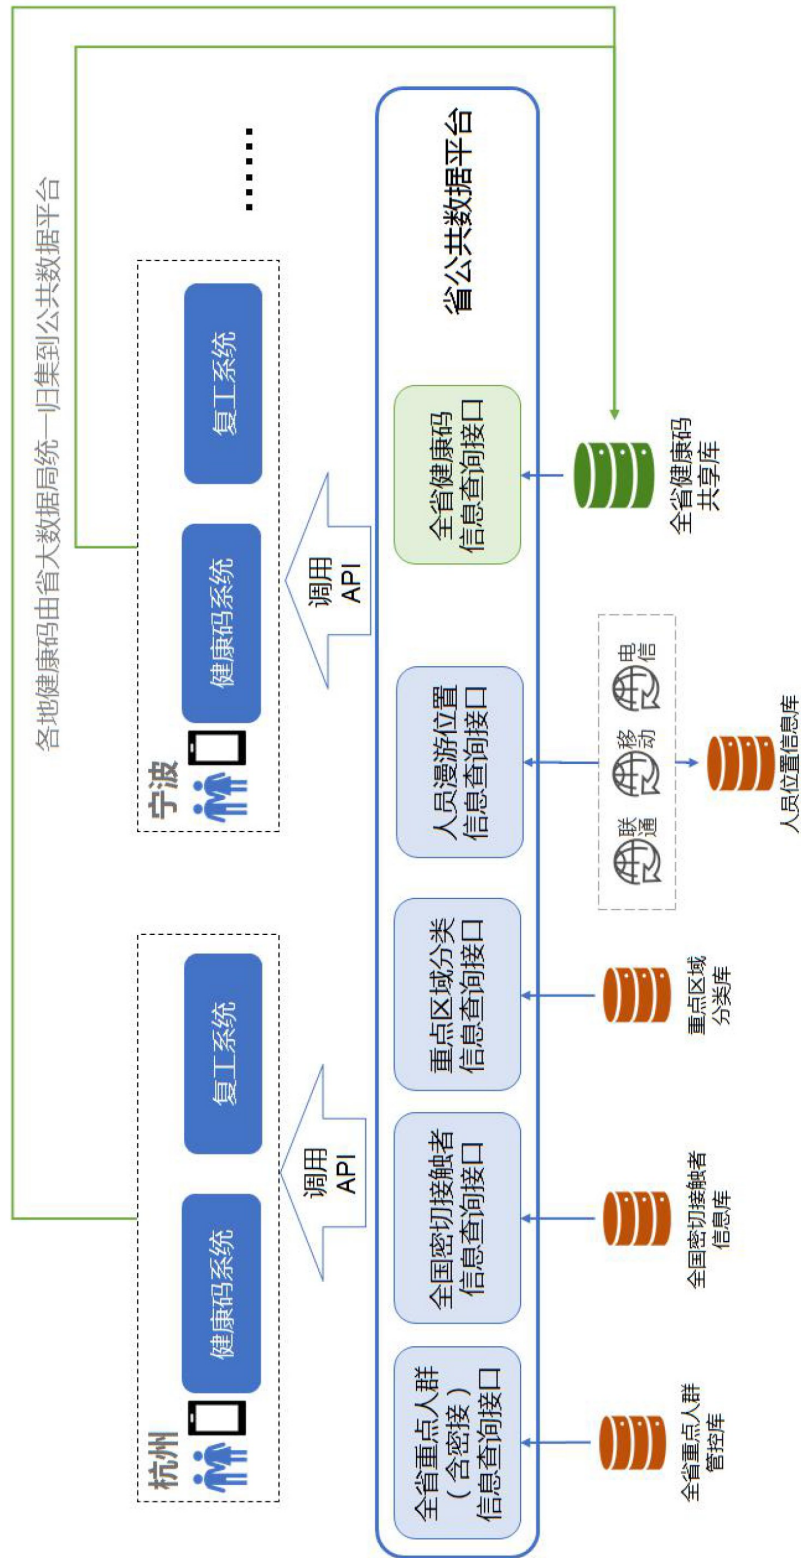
各地健康码由省大数据局统一归集到公共数据平台

杭州
健康码系统
复工系统
调用API

宁波
健康码系统
复工系统
调用API

……

省公共数据平台

全省重点人群（含密接）信息查询接口
全国密切接触者信息查询接口
重点区域分类信息查询接口
人员漫游位置信息查询接口
全省健康码信息查询接口

全省重点人群管控库
全国密切接触者信息库
重点区域分类库
联通
移动
电信
人员位置信息库
全省健康码共享库